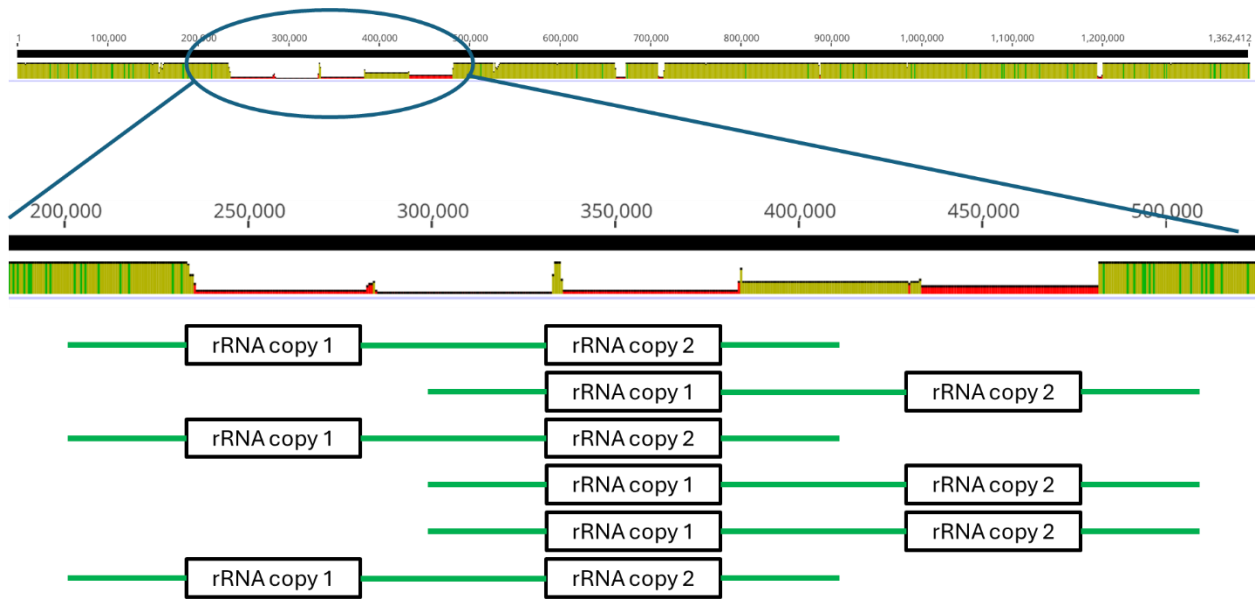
1 100,000 200,000 300,000 400,000 500,000 600,000 700,000 800,000 900,000 1,000,000 1,100,000 1,200,000 1,362,412

200,000 250,000 300,000 350,000 400,000 450,000 500,000

rRNA copy 1 rRNA copy 2
rRNA copy 1 rRNA copy 2
rRNA copy 1 rRNA copy 2
rRNA copy 1 rRNA copy 2
rRNA copy 1 rRNA copy 2
rRNA copy 1 rRNA copy 2